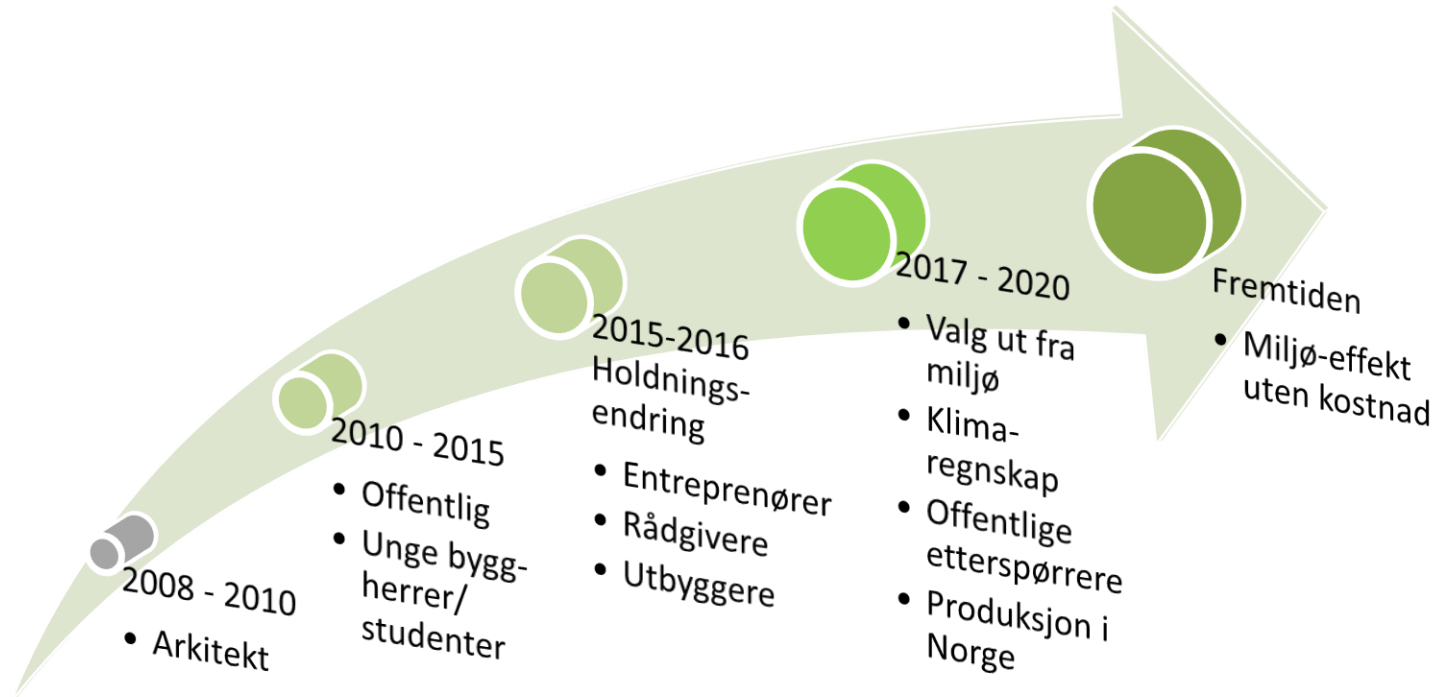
2008 - 2010

- Arkitekt

2010 - 2015

- Offentlig
- Unge byggherrer/ studenter

2015-2016 Holdningsendring

- Entreprenører
- Rådgivere
- Utbyggere

2017 - 2020

- Valg ut fra miljø
- Klimaregnskap
- Offentlige etterspørrere
- Produksjon i Norge

Fremtiden

- Miljø-effekt uten kostnad